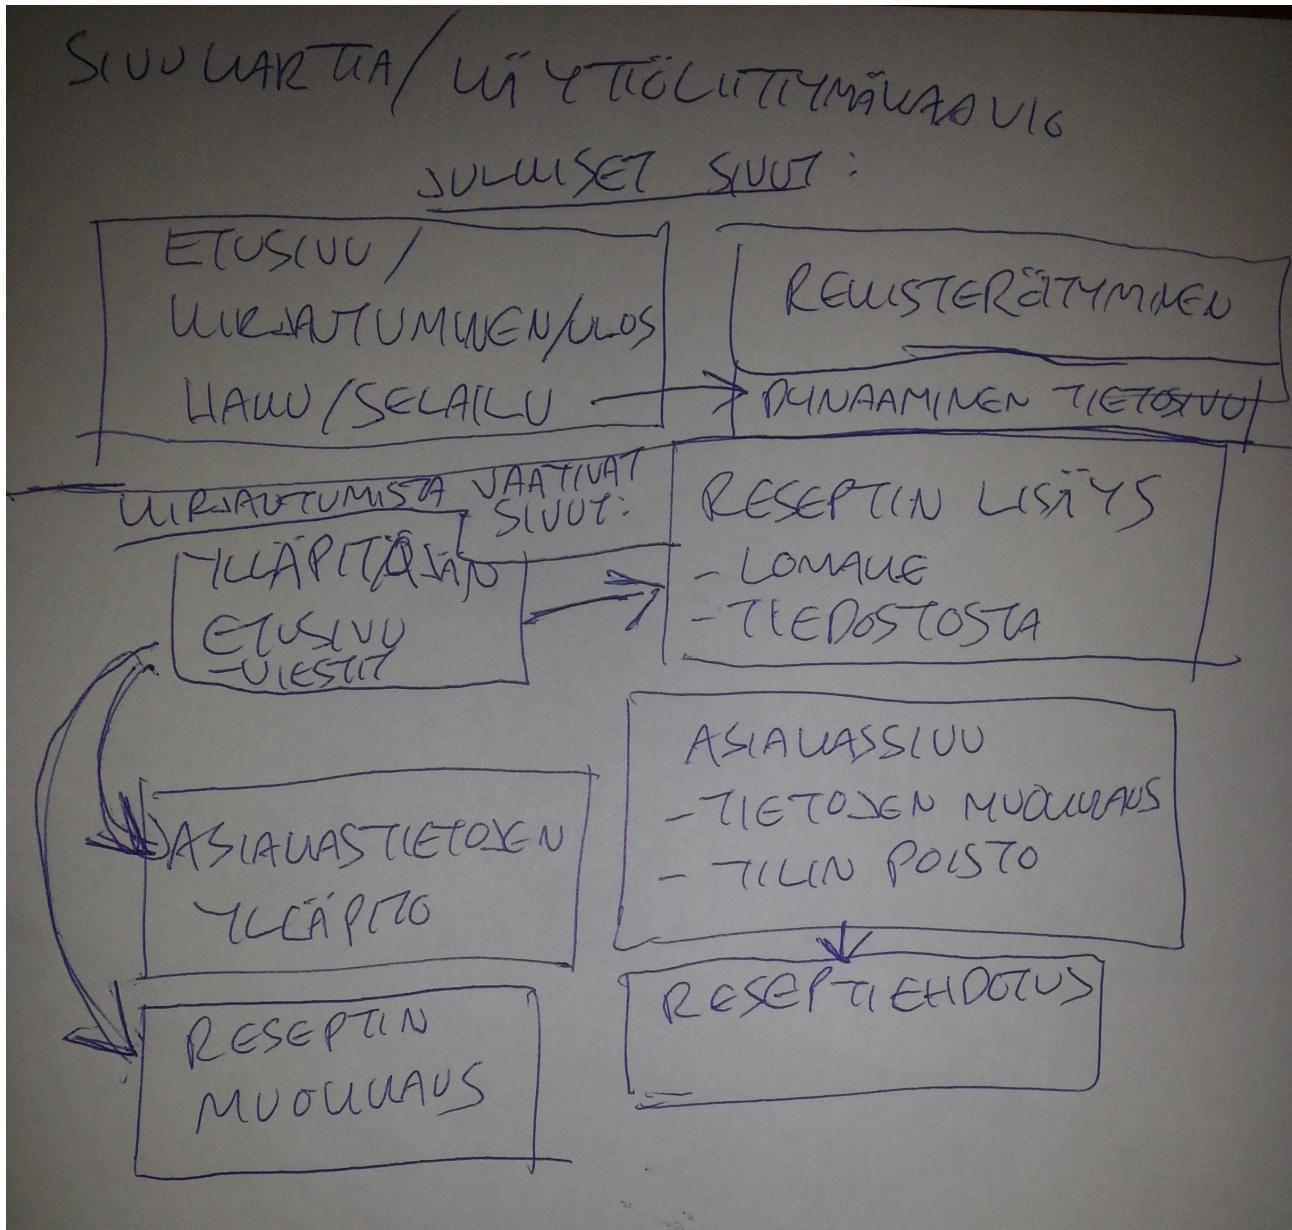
SIVUKARTTA/KÄYTTÖLIITTYMÄKAAVIO

JULKISET SIVUT:

ETUSIVU/
KIRJAUTUMINEN/ULOS
HAKU/SELAILU

REKISTERÖITYMINEN

DYNAAMINEN TIETOSIVU

KIRJAUTUMISTA VAATIVAT SIVUT:

YLLÄPITÄJÄN
ETUSIVU
-VIESTIT

RESEPTIN LISÄYS
-LOMAKE
-TIEDOSTOSTA

ASIAKASSIVU
-TIETOJEN MUOKKAUS
-TILIN POISTO

ASIAKASTIETOJEN
YLLÄPITO

RESEPTIEHDOTUS

RESEPTIN
MUOKKAUS